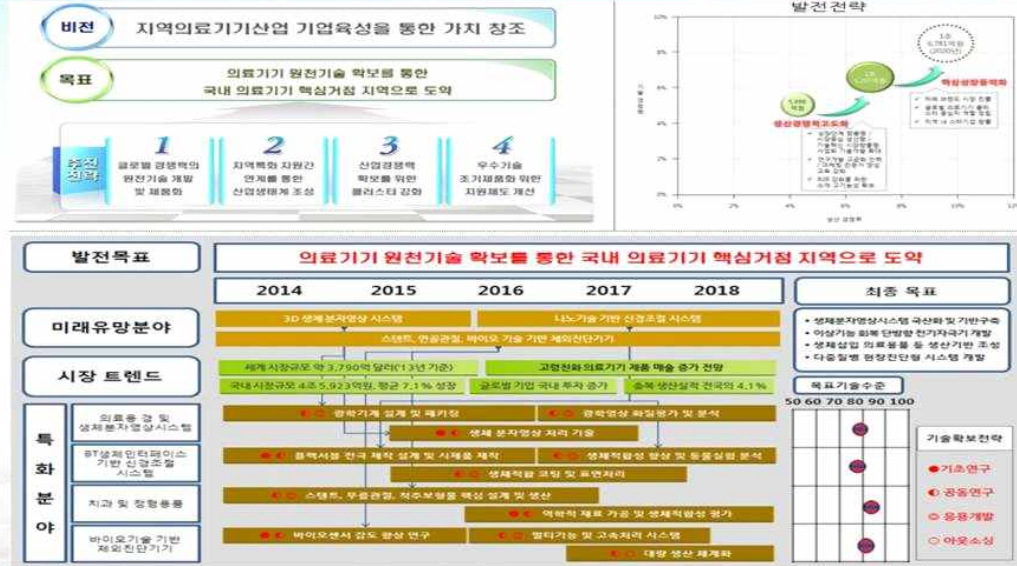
비전
지역의료기기산업 기업육성을 통한 가치 창조

목표
의료기기 원천기술 확보를 통한 국내 의료기기 핵심거점 지역으로 도약

추진전략
1 글로벌 경쟁력의 원천기술 개발 및 제품화
2 지역특화 자원간 연계를 통한 산업생태계 조성
3 산업경쟁력 확보를 위한 클러스터 강화
4 우수기술 조기제품화 위한 지원제도 개선

발전전략
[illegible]
생산경쟁력고도화
핵심성장동력화
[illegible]

발전목표
의료기기 원천기술 확보를 통한 국내 의료기기 핵심거점 지역으로 도약

| 2014 | 2015 | 2016 | 2017 | 2018 |
|---|---|---|---|---|

최종 목표
• 생체분자영상시스템 국산화 및 기반구축
• 이상기능 회복 단방향 전기자극기 개발
• 생체성합 의료용품 등 생산기반 조성
• 다중질병 현장진단형 시스템 개발

미래유망분야
3D 생체분자영상 시스템
나노기술 기반 신경조절 시스템
스텐트, 인공관절, 바이오 기술 기반 체외진단기기

시장 트렌드
세계 시장규모 약 3,790억 달러('13년 기준)
고령친화 의료기기 제품 매출 증가 전망
국내 시장규모 4조 5,923억원, 평균 7.1% 성장
글로벌 기업 국내 투자 증가
충북 생산실적 전국의 4.1%

목표기술수준
50 60 70 80 90 100

특화분야
의료용 광 및 생체분자영상시스템
BT생체인터페이스 기반 신경조절 시스템
치과 및 정형용품
바이오기술 기반 체외진단기기

광학기계 설계 및 패키징
광학영상 화질향상 및 분석
생체 분자영상 처리 기술
플렉서블 전극 제작 설계 및 시제품 제작
생체적합성 향상 및 동물실험 분석
생체적합 코팅 및 표면처리
스텐트, 무릎관절, 척추보형물 핵심 설계 및 생산
역학적 제료 가공 및 생체적합성 평가
바이오센서 감도 향상 연구
멀티기능 및 고속처리 시스템
대량 생산 체계화

기술확보전략
●기초연구
◐공동연구
◎응용개발
○아웃소싱